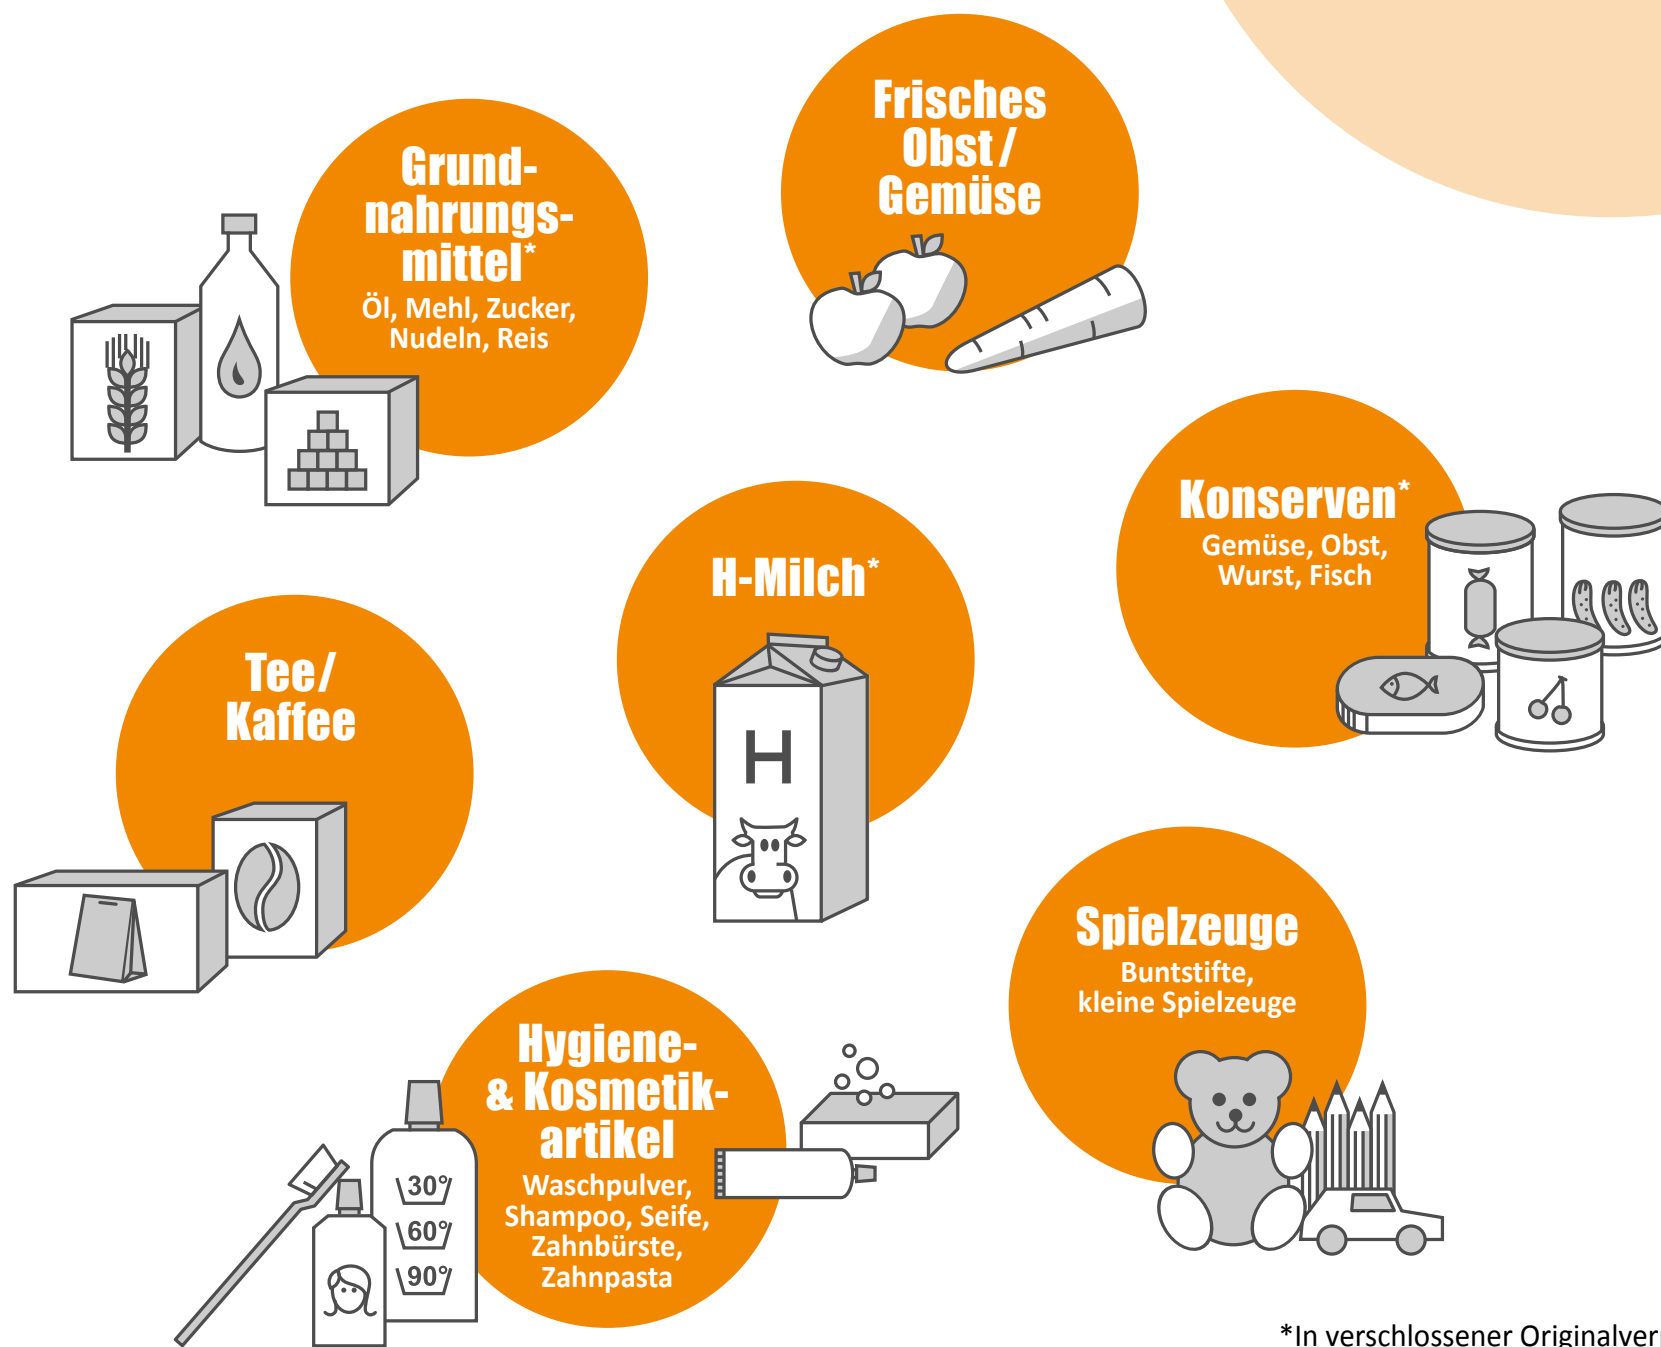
Frisches Obst / Gemüse

Grundnahrungsmittel*
Öl, Mehl, Zucker, Nudeln, Reis

Konserven*
Gemüse, Obst, Wurst, Fisch

H-Milch*

H

Tee/ Kaffee

Spielzeuge
Buntstifte, kleine Spielzeuge

Hygiene- & Kosmetikartikel
Waschpulver, Shampoo, Seife, Zahnbürste, Zahnpasta

30°
60°
90°

*In verschlossener Originalver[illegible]